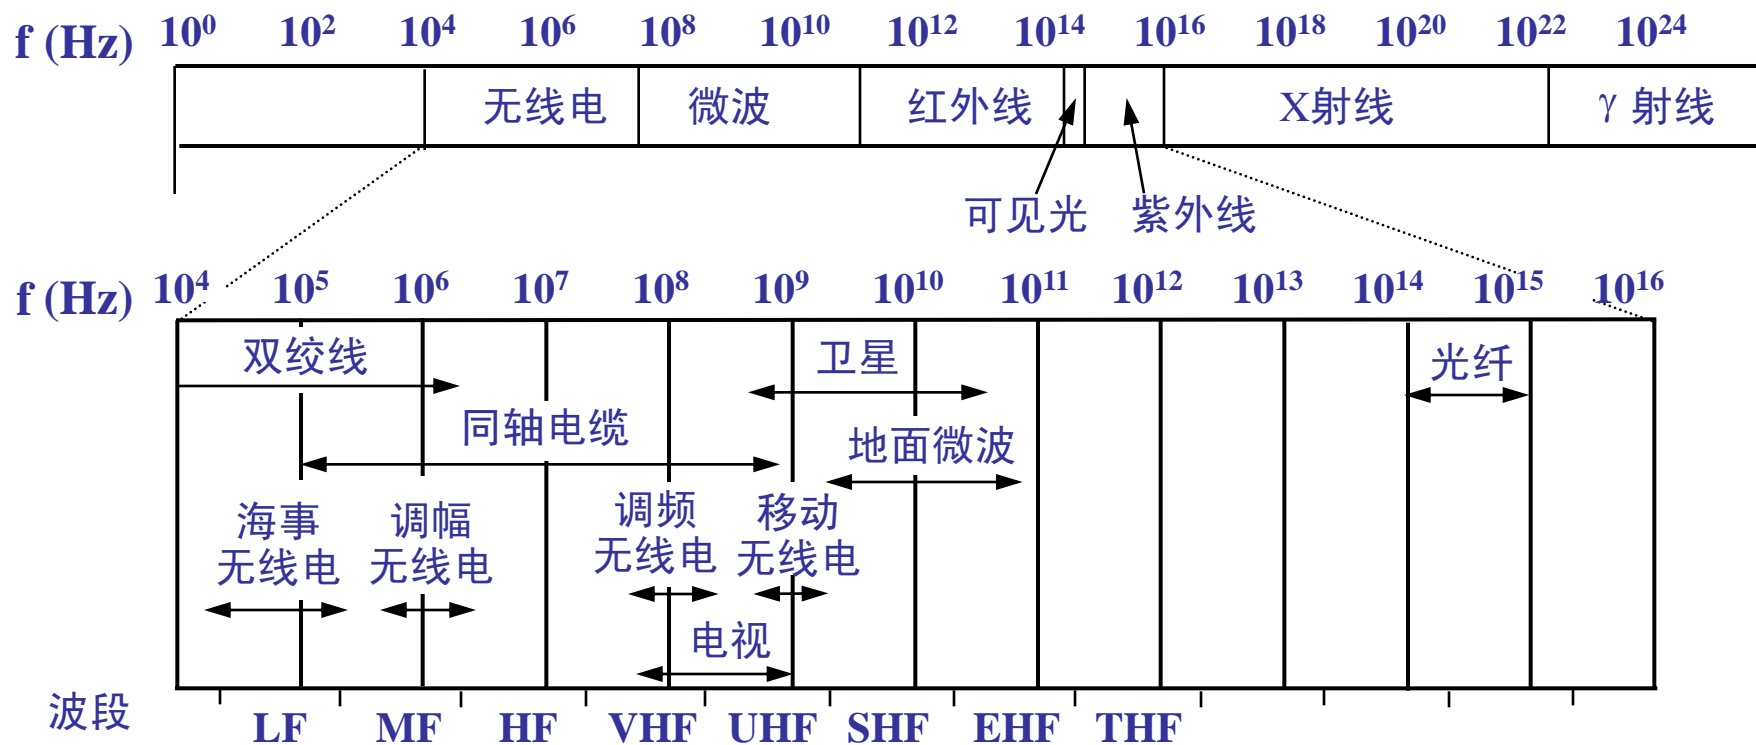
f (Hz) $10^0$ $10^2$ $10^4$ $10^6$ $10^8$ $10^{10}$ $10^{12}$ $10^{14}$ $10^{16}$ $10^{18}$ $10^{20}$ $10^{22}$ $10^{24}$

无线电 微波 红外线 X射线 γ 射线

可见光 紫外线

f (Hz) $10^4$ $10^5$ $10^6$ $10^7$ $10^8$ $10^9$ $10^{10}$ $10^{11}$ $10^{12}$ $10^{13}$ $10^{14}$ $10^{15}$ $10^{16}$

双绞线
卫星
光纤
同轴电缆
地面微波
海事无线电
调幅无线电
调频无线电
移动无线电
电视

波段 LF MF HF VHF UHF SHF EHF THF